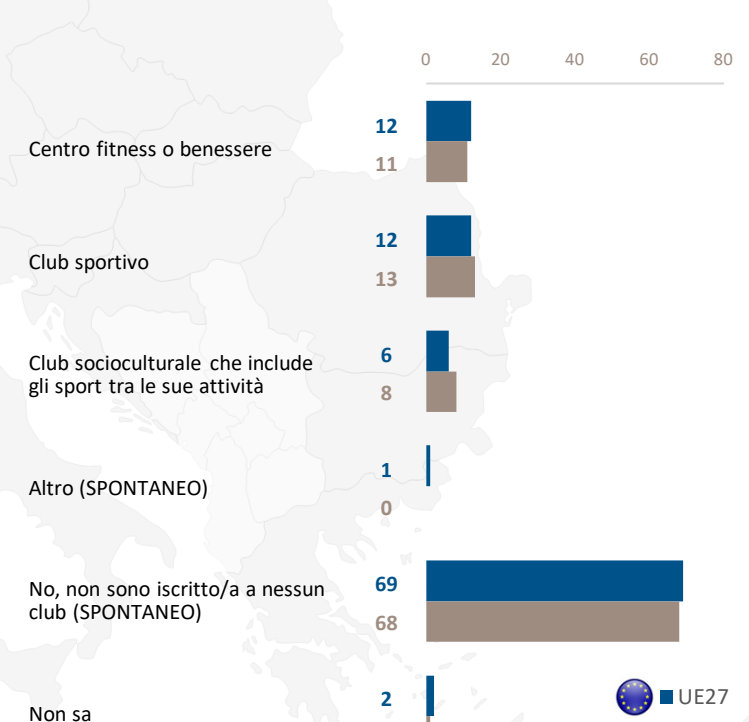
0 20 40 60 80

Centro fitness o benessere
12
11

Club sportivo
12
13

Club socioculturale che include gli sport tra le sue attività
6
8

Altro (SPONTANEO)
1
0

No, non sono iscritto/a a nessun club (SPONTANEO)
69
68

Non sa
2

UE27